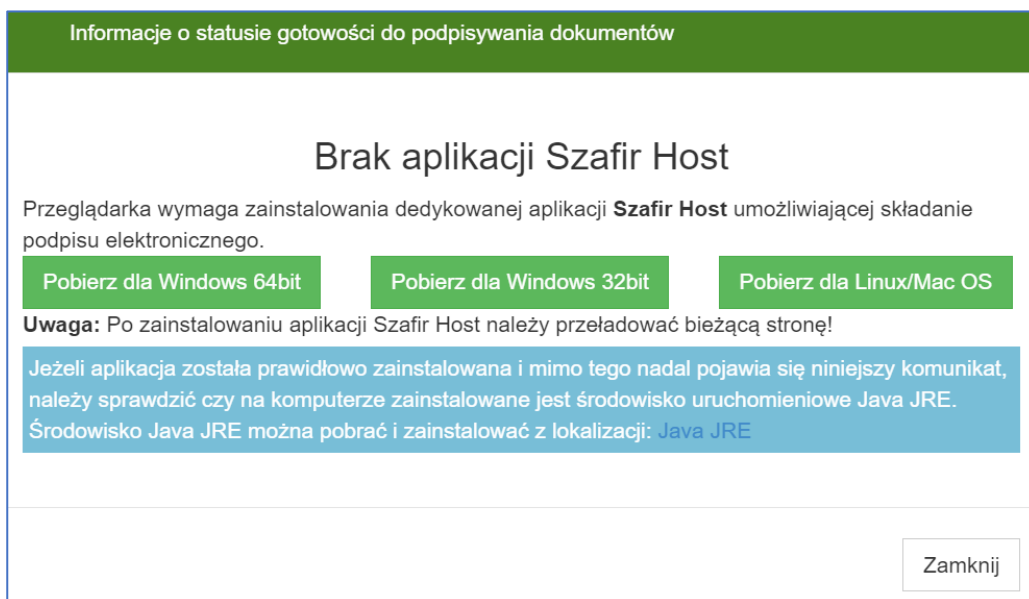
Informacje o statusie gotowości do podpisywania dokumentów

Brak aplikacji Szafir Host

Przeglądarka wymaga zainstalowania dedykowanej aplikacji **Szafir Host** umożliwiającej składanie podpisu elektronicznego.

Pobierz dla Windows 64bit

Pobierz dla Windows 32bit

Pobierz dla Linux/Mac OS

**Uwaga:** Po zainstalowaniu aplikacji Szafir Host należy przeładować bieżącą stronę!

Jeżeli aplikacja została prawidłowo zainstalowana i mimo tego nadal pojawia się niniejszy komunikat, należy sprawdzić czy na komputerze zainstalowane jest środowisko uruchomieniowe Java JRE. Środowisko Java JRE można pobrać i zainstalować z lokalizacji: Java JRE

Zamknij